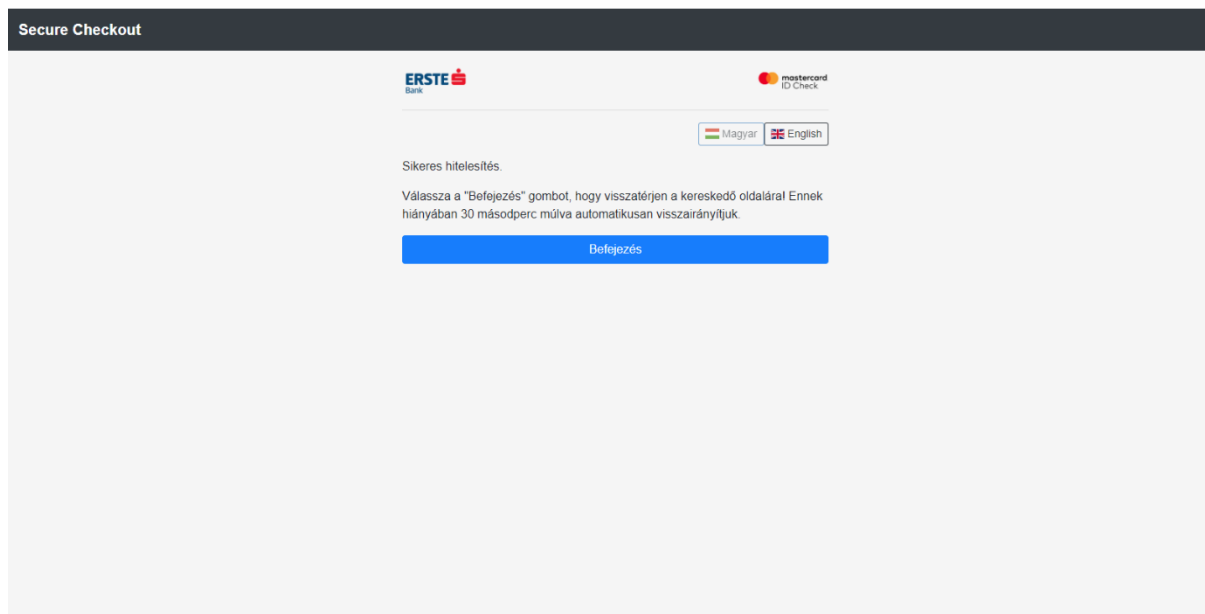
Secure Checkout

ERSTE Bank

mastercard ID Check

Magyar English

Sikeres hitelesítés.

Válassza a "Befejezés" gombot, hogy visszatérjen a kereskedő oldalára! Ennek hiányában 30 másodperc múlva automatikusan visszairányítjuk.

Befejezés